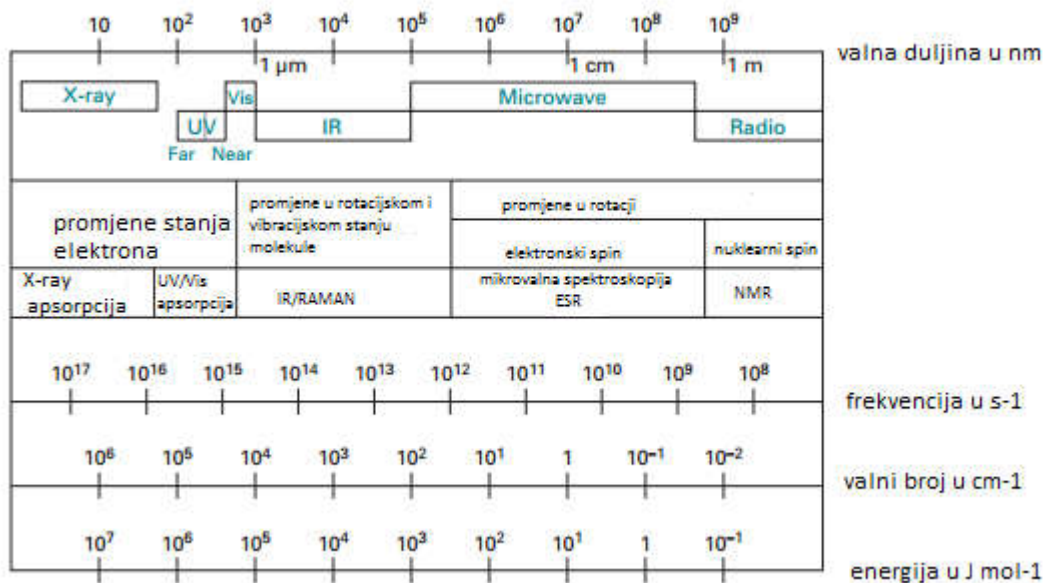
10 $10^2$ $10^3$ $10^4$ $10^5$ $10^6$ $10^7$ $10^8$ $10^9$

valna duljina u nm

1 μm 1 cm 1 m

X-ray

Vis

Microwave

UV

IR

Radio

Far Near

promjene stanja elektrona

promjene u rotacijskom i vibracijskom stanju molekule

promjene u rotaciji

elektronski spin

nuklearni spin

X-ray apsorpcija

UV/Vis apsorpcija

IR/RAMAN

mikrovalna spektroskopija ESR

NMR

$10^{17}$ $10^{16}$ $10^{15}$ $10^{14}$ $10^{13}$ $10^{12}$ $10^{11}$ $10^{10}$ $10^9$ $10^8$

frekvencija u s-1

$10^6$ $10^5$ $10^4$ $10^3$ $10^2$ $10^1$ 1 $10^{-1}$ $10^{-2}$

valni broj u cm-1

$10^7$ $10^6$ $10^5$ $10^4$ $10^3$ $10^2$ $10^1$ 1 $10^{-1}$

energija u J mol-1